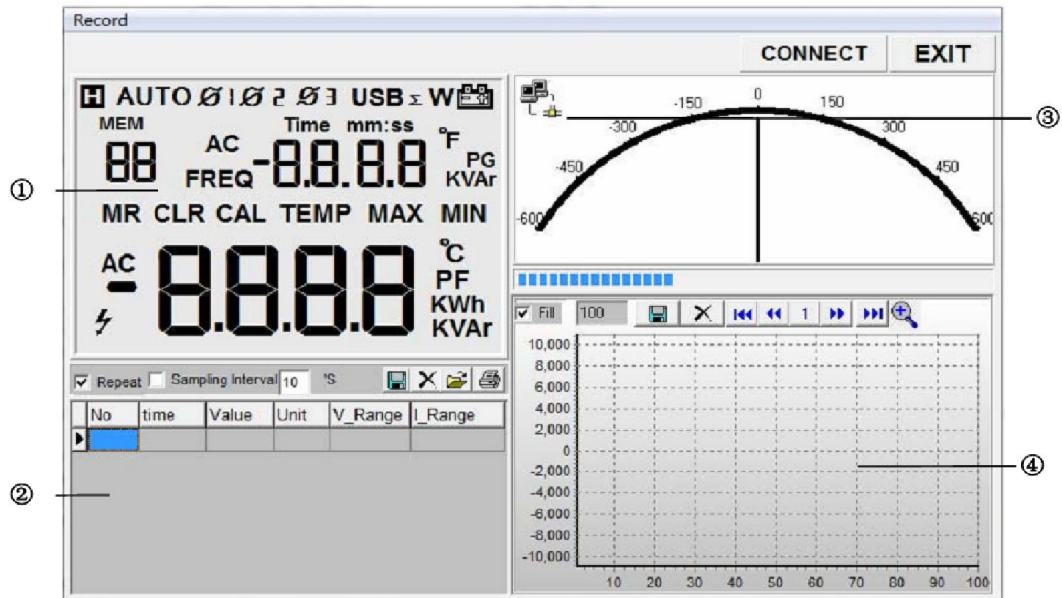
Record

CONNECT EXIT

H AUTO Ø1 Ø2 Ø3 USB Σ W

MEM

88

AC

FREQ

Time mm:ss

-8.8.8.8

°F

PG

KVAr

MR CLR CAL TEMP MAX MIN

AC

-

8.8.8.8

°C

PF

KWh

KVAr

①

-150 0 150

-300 300

-450 450

-600 600

③

☑ Repeat ☐ Sampling Interval 10 'S

| No | time | Value | Unit | V_Range | I_Range |
|---|---|---|---|---|---|
| | | | | | |

②

☑ Fill 100 1

10,000
8,000
6,000
4,000
2,000
0
-2,000
-4,000
-6,000
-8,000
-10,000

10 20 30 40 50 60 70 80 90 100

④